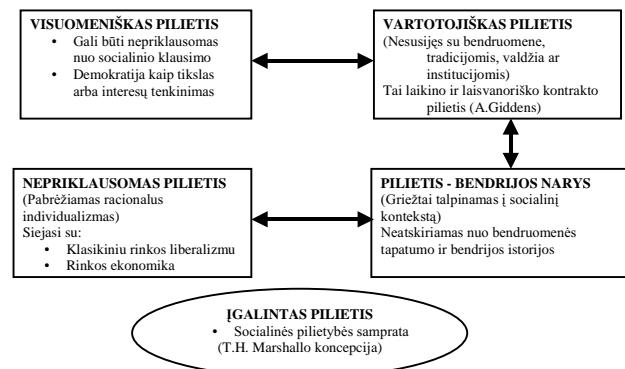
VISUOMENIŠKAS PILIETIS
• Gali būti nepriklausomas nuo socialinio klausimo
• Demokratija kaip tikslas arba interesų tenkinimas

VARTOTOJIŠKAS PILIETIS
(Nesusijęs su bendruomene, tradicijomis, valdžia ar institucijomis)
Tai laikino ir laisvanoriško kontrakto pilietis (A.Giddens)

NEPRIKLAUSOMAS PILIETIS
(Pabrėžiamas racionalus individualizmas)
Siejasi su:
• Klasikiniu rinkos liberalizmu
• Rinkos ekonomika

PILIETIS - BENDRIJOS NARYS
(Griežtai talpinamas į socialinį kontekstą)
Neatskiriamas nuo bendruomenės tapatumo ir bendrijos istorijos

ĮGALINTAS PILIETIS
• Socialinės pilietybės samprata
(T.H. Marshallo koncepcija)